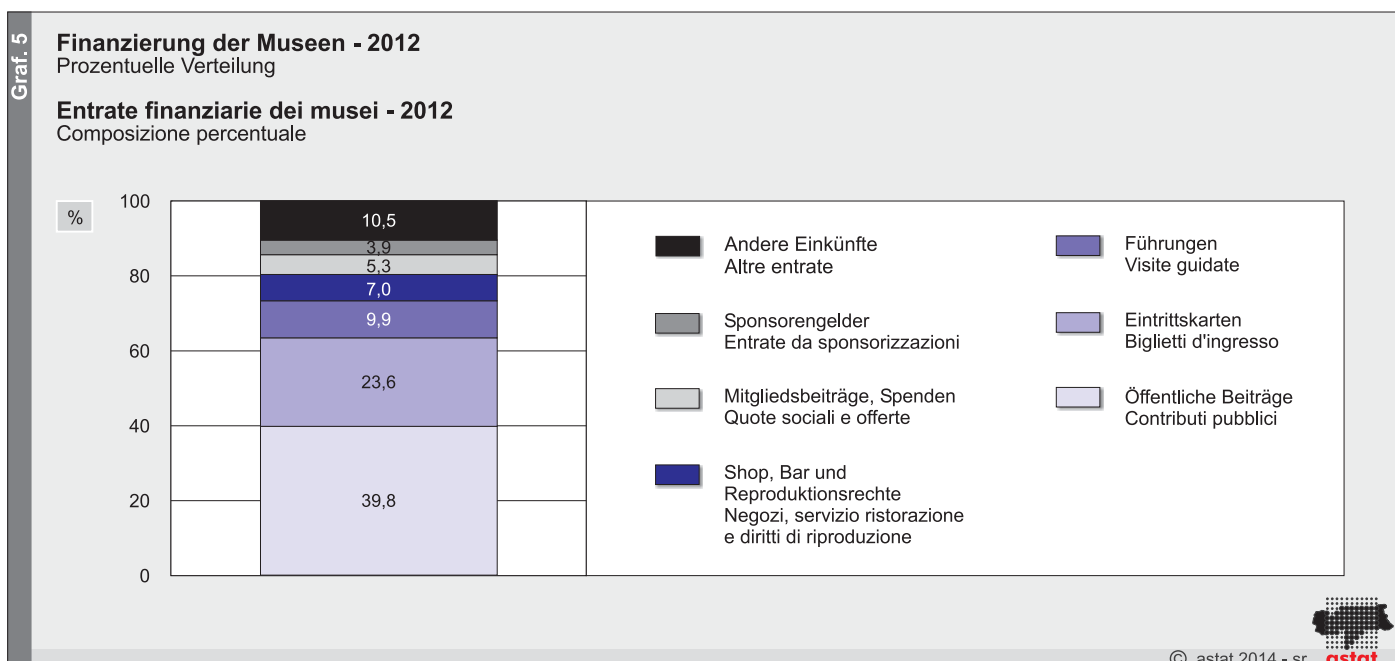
Graf. 5

Finanzierung der Museen - 2012
Prozentuelle Verteilung

Entrate finanziarie dei musei - 2012
Composizione percentuale

%

100
80
60
40
20
0

10,5
3,9
5,3
7,0
9,9
23,6
39,8

Andere Einkünfte
Altre entrate

Sponsorengelder
Entrate da sponsorizzazioni

Mitgliedsbeiträge, Spenden
Quote sociali e offerte

Shop, Bar und Reproduktionsrechte
Negozi, servizio ristorazione e diritti di riproduzione

Führungen
Visite guidate

Eintrittskarten
Biglietti d'ingresso

Öffentliche Beiträge
Contributi pubblici

© astat 2014 - sr

astat